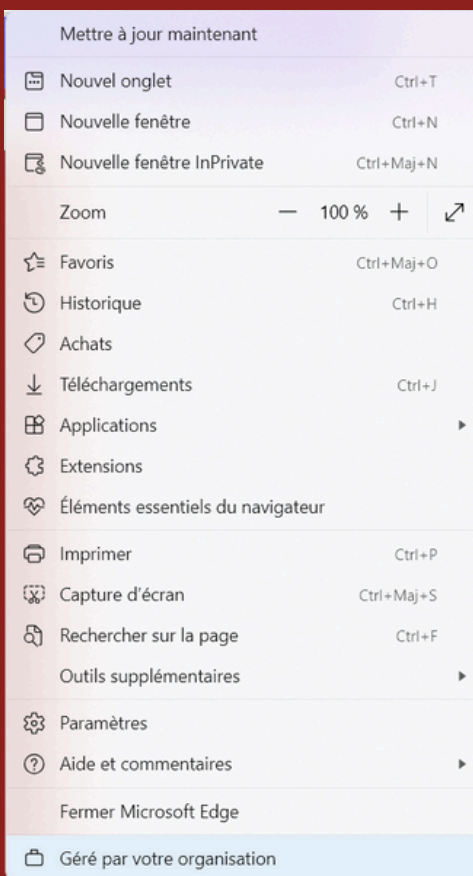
Mettre à jour maintenant

Nouvel onglet Ctrl+T
Nouvelle fenêtre Ctrl+N
Nouvelle fenêtre InPrivate Ctrl+Maj+N

Zoom — 100 % +

Favoris Ctrl+Maj+O
Historique Ctrl+H
Achats
Téléchargements Ctrl+J
Applications
Extensions
Éléments essentiels du navigateur

Imprimer Ctrl+P
Capture d'écran Ctrl+Maj+S
Rechercher sur la page Ctrl+F
Outils supplémentaires

Paramètres
Aide et commentaires

Fermer Microsoft Edge

Géré par votre organisation